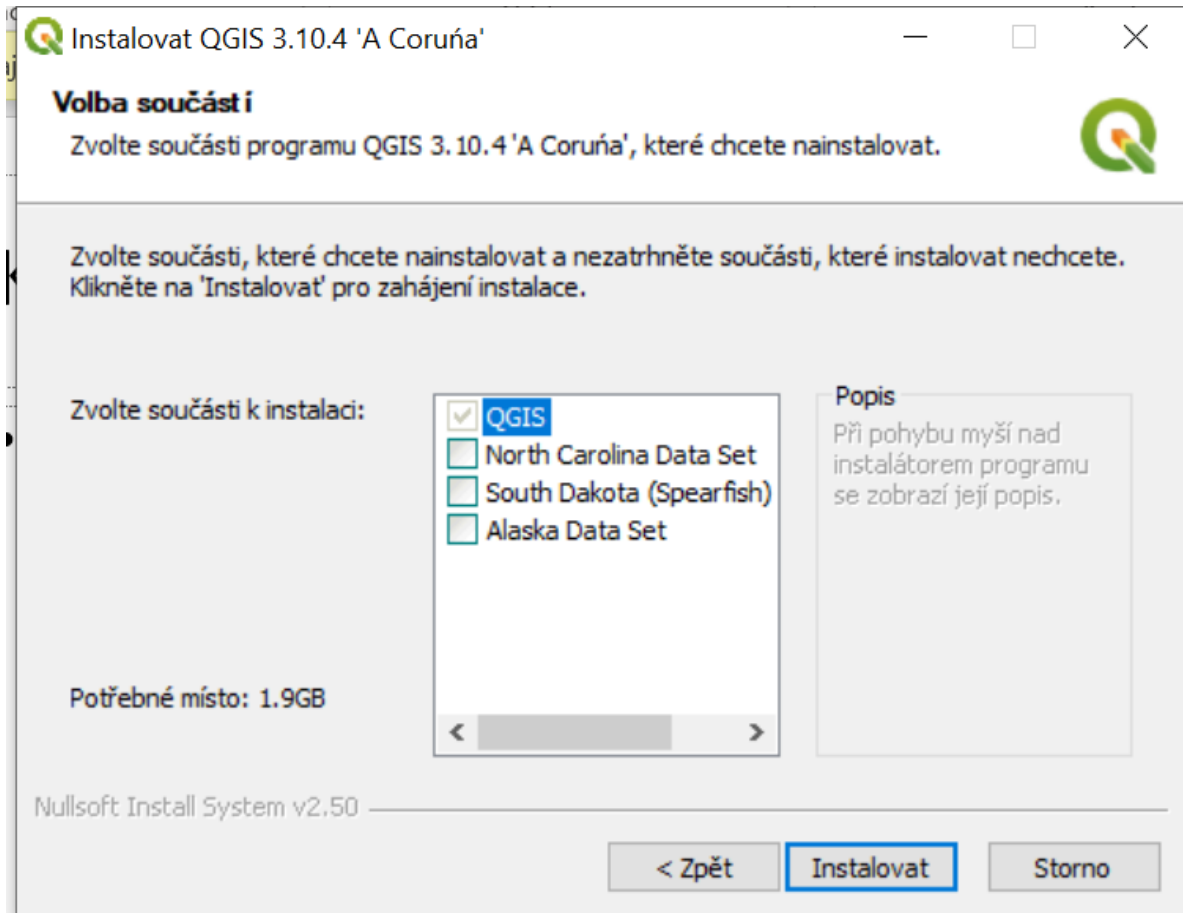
Instalovat QGIS 3.10.4 'A Coruńa'

Volba součástí

Zvolte součásti programu QGIS 3.10.4 'A Coruńa', které chcete nainstalovat.

Zvolte součásti, které chcete nainstalovat a nezatrhněte součásti, které instalovat nechcete. Klikněte na 'Instalovat' pro zahájení instalace.

Zvolte součásti k instalaci:

QGIS
North Carolina Data Set
South Dakota (Spearfish)
Alaska Data Set

Popis
Při pohybu myší nad instalátorem programu se zobrazí její popis.

Potřebné místo: 1.9GB

Nullsoft Install System v2.50

< Zpět
Instalovat
Storno